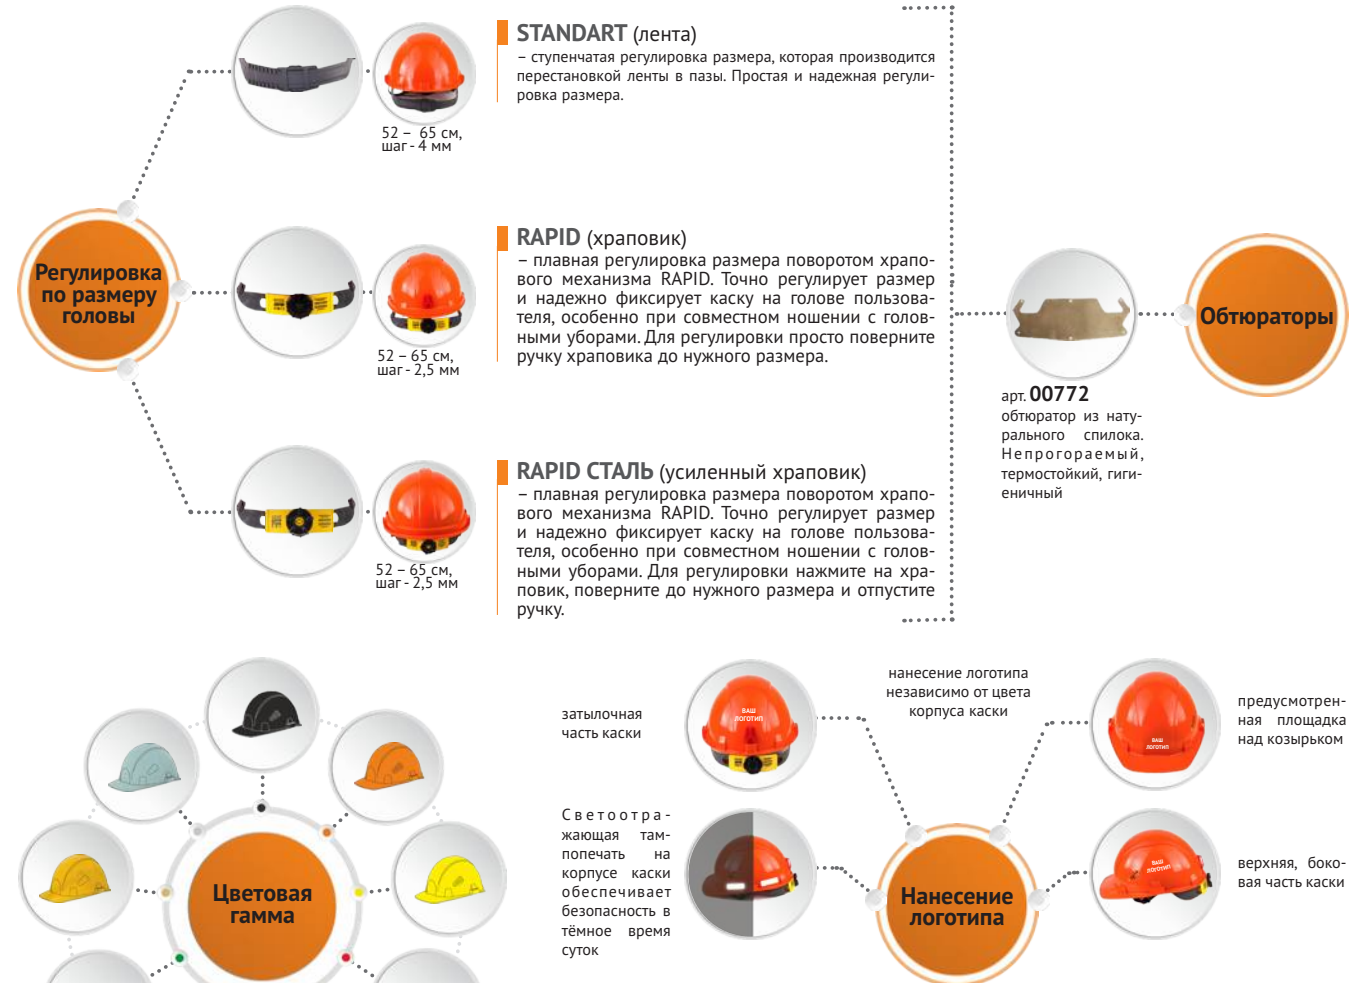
Регулировка по размеру головы

52 – 65 см, шаг - 4 мм

STANDART (лента)
– ступенчатая регулировка размера, которая производится перестановкой ленты в пазы. Простая и надежная регулировка размера.

52 – 65 см, шаг - 2,5 мм

RAPID (храповик)
– плавная регулировка размера поворотом храпового механизма RAPID. Точно регулирует размер и надежно фиксирует каску на голове пользователя, особенно при совместном ношении с головными уборами. Для регулировки просто поверните ручку храповика до нужного размера.

52 – 65 см, шаг - 2,5 мм

RAPID СТАЛЬ (усиленный храповик)
– плавная регулировка размера поворотом храпового механизма RAPID. Точно регулирует размер и надежно фиксирует каску на голове пользователя, особенно при совместном ношении с головными уборами. Для регулировки нажмите на храповик, поверните до нужного размера и отпустите ручку.

Обтюраторы

арт. 00772
обтюратор из натурального спилока. Непрогораемый, термостойкий, гигиеничный

Цветовая гамма

затылочная часть каски

ВАШ ЛОГОТИП

нанесение логотипа независимо от цвета корпуса каски

ВАШ ЛОГОТИП

предусмотренная площадка над козырьком

Светоотражающая тампопечать на корпусе каски обеспечивает безопасность в тёмное время суток

Нанесение логотипа

ВАШ ЛОГОТИП

верхняя, боковая часть каски